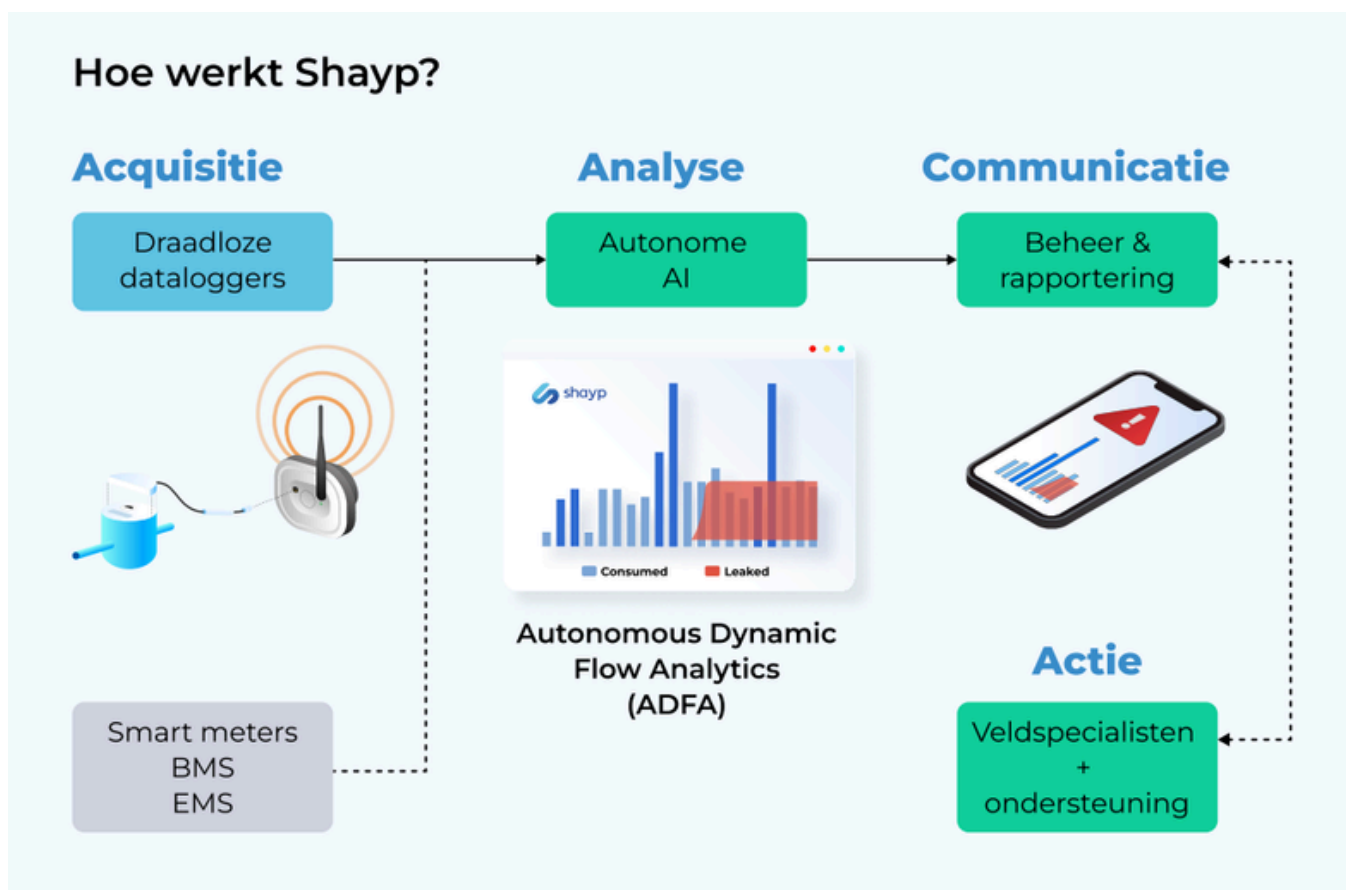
Hoe werkt Shayp?

Acquisitie

Draadloze dataloggers

Smart meters
BMS
EMS

Analyse

Autonome AI

shayp

Consumed

Leaked

Autonomous Dynamic Flow Analytics (ADFA)

Communicatie

Beheer & rapportering

Actie

Veldspecialisten
+
ondersteuning